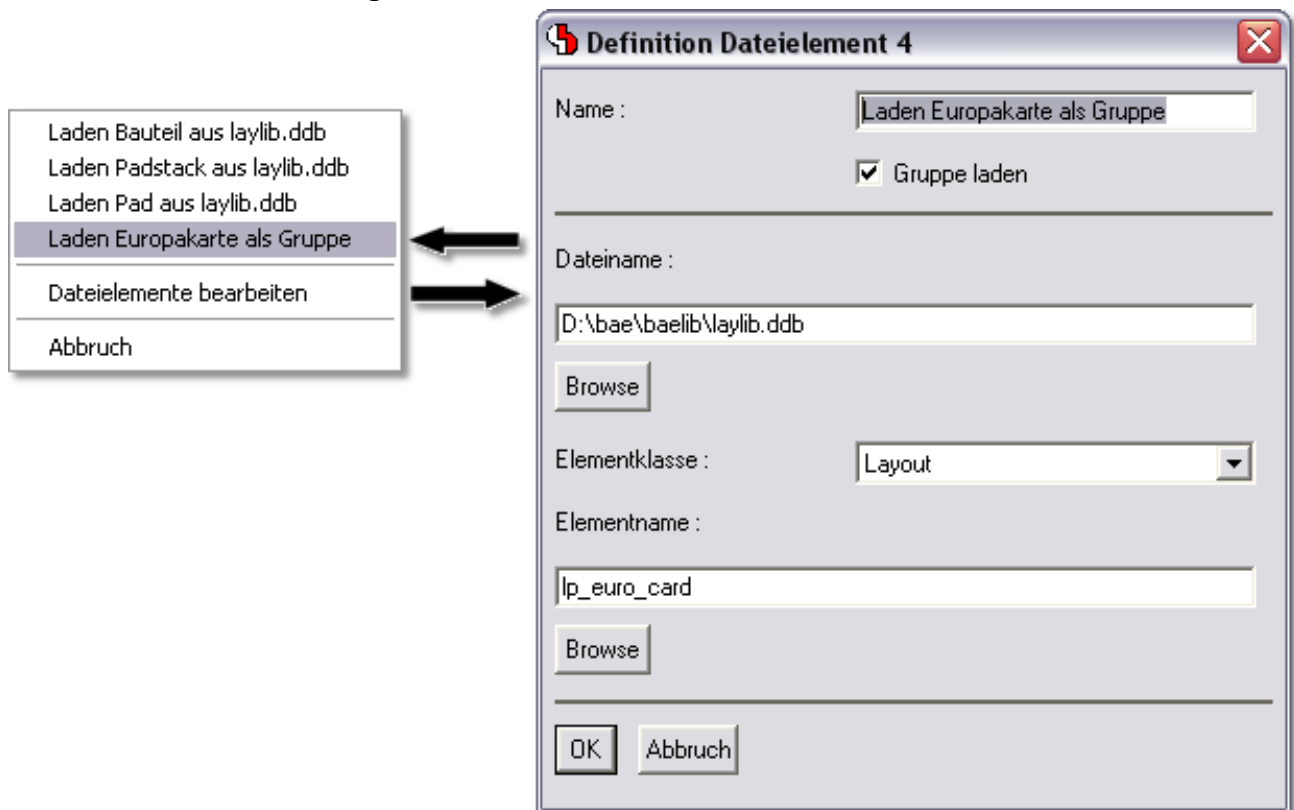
Laden Bauteil aus laylib.ddb
Laden Padstack aus laylib.ddb
Laden Pad aus laylib.ddb
Laden Europakarte als Gruppe
Dateielemente bearbeiten
Abbruch

Definition Dateielement 4

Name :

Laden Europakarte als Gruppe

Gruppe laden

Dateiname :

D:\bae\baelib\laylib.ddb

Browse

Elementklasse :

Layout

Elementname :

lp_euro_card

Browse

OK

Abbruch